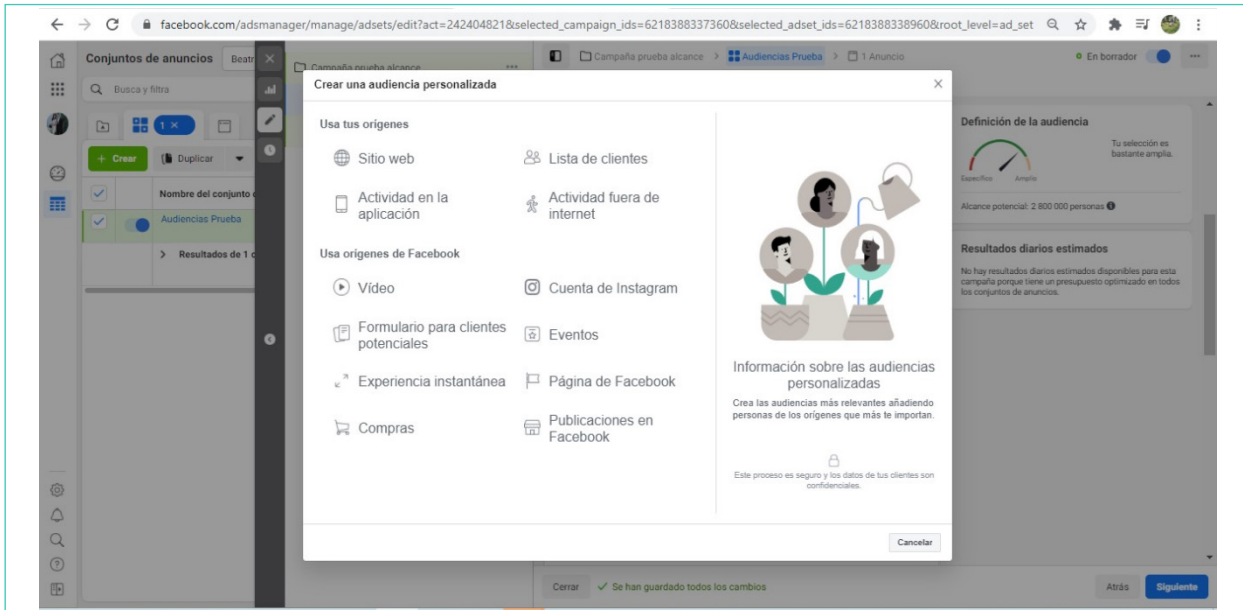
facebook.com/adsmanager/manage/adsets/edit?act=242404821&selected_campaign_ids=6218388337360&selected_adset_ids=6218388338960&root_level=ad_set

Conjuntos de anuncios Beatr

Busca y filtra

1 ×

+ Crear Duplicar

Nombre del conjunto

Audiencias Prueba

Resultados de 1

Campaña prueba alcance

Campaña prueba alcance > Audiencias Prueba > 1 Anuncio

En borrador

Crear una audiencia personalizada

Usa tus orígenes

Sitio web

Lista de clientes

Actividad en la aplicación

Actividad fuera de internet

Usa orígenes de Facebook

Vídeo

Cuenta de Instagram

Formulario para clientes potenciales

Eventos

Experiencia instantánea

Página de Facebook

Compras

Publicaciones en Facebook

Información sobre las audiencias personalizadas

Crea las audiencias más relevantes añadiendo personas de los orígenes que más te importan.

Este proceso es seguro y los datos de tus clientes son confidenciales.

Cancelar

Definición de la audiencia

Tu selección es bastante amplia.

Específico Amplio

Alcance potencial: 2 800 000 personas

Resultados diarios estimados

No hay resultados diarios estimados disponibles para esta campaña porque tiene un presupuesto optimizado en todos los conjuntos de anuncios.

Cerrar ✓ Se han guardado todos los cambios

Atrás

Siguiente